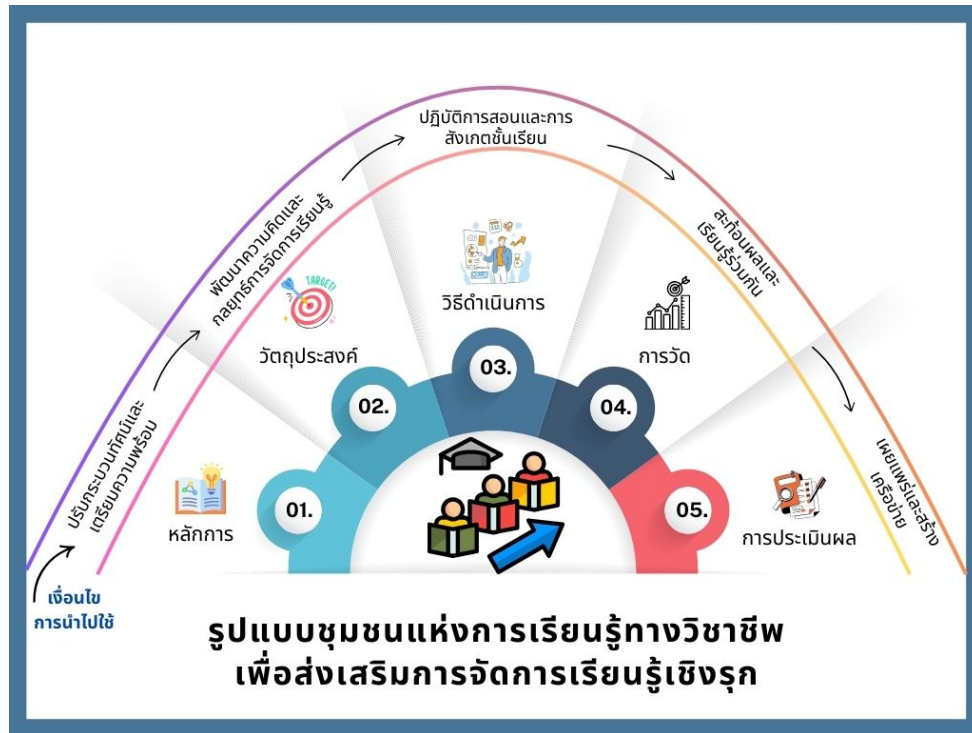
ปฏิบัติการสอนและการสังเกตชั้นเรียน

พัฒนาความคิดและกลยุทธ์การจัดการเรียนรู้

สะท้อนผลและเรียนรู้ร่วมกัน

ปรับกระบวนทัศน์และเตรียมความพร้อม

เผยแพร่และสร้างเครือข่าย

TARGET

วัตถุประสงค์

วิธีดำเนินการ

การวัด

01.

02.

03.

04.

05.

หลักการ

การประเมินผล

เงื่อนไข
การนำไปใช้

รูปแบบชุมชนแห่งการเรียนรู้ทางวิชาชีพ
เพื่อส่งเสริมการจัดการเรียนรู้เชิงรุก